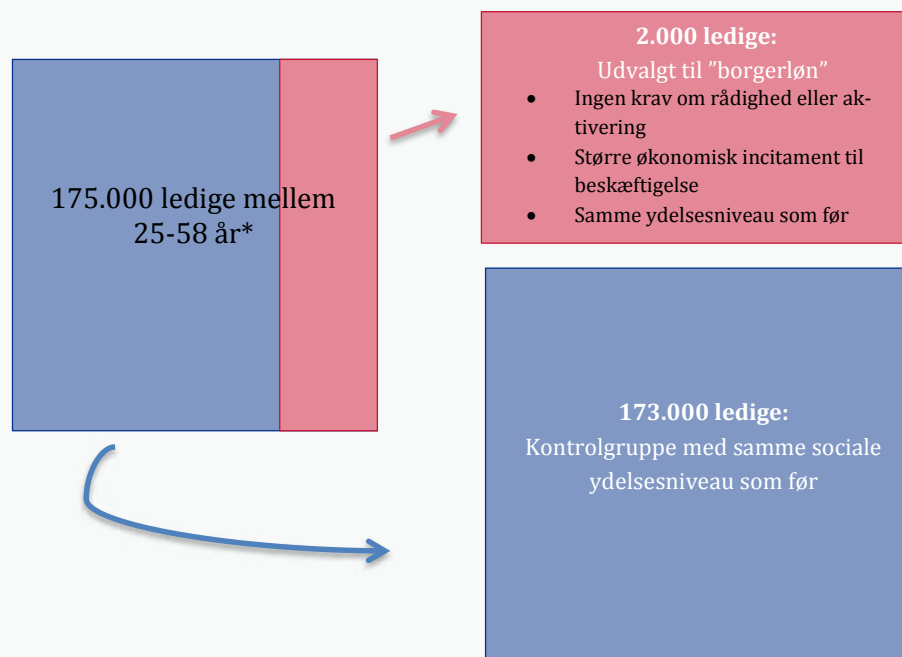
175.000 ledige mellem 25-58 år*

**2.000 ledige:**
Udvalgt til ”borgerløn”
- Ingen krav om rådighed eller aktivering
- Større økonomisk incitament til beskæftigelse
- Samme ydelsesniveau som før

**173.000 ledige:**
Kontrolgruppe med samme sociale ydelsesniveau som før